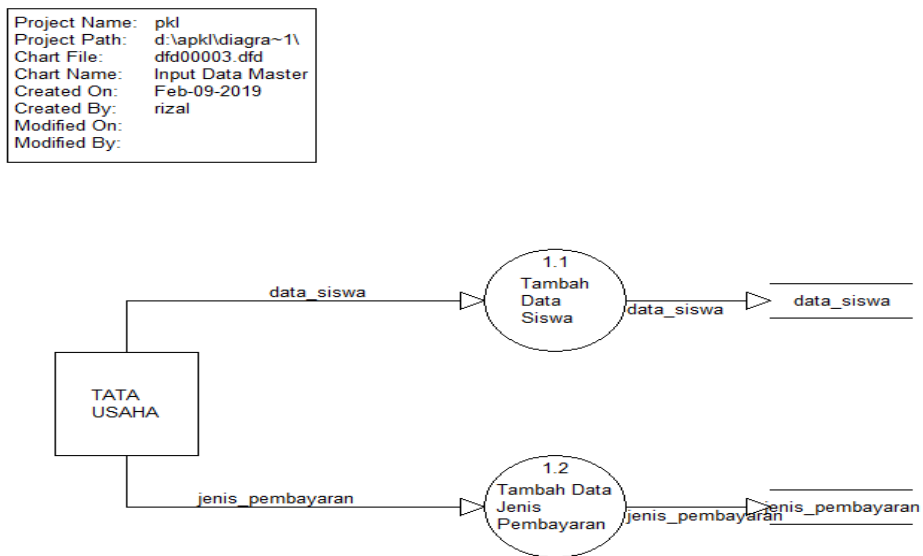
| | |
|---|---|
| Project Name: | pkl |
| Project Path: | d:\apkl\diagra~1\ |
| Chart File: | dfd00003.dfd |
| Chart Name: | Input Data Master |
| Created On: | Feb-09-2019 |
| Created By: | rizal |
| Modified On: | |
| Modified By: | |

data_siswa

1.1
Tambah Data Siswa

data_siswa

data_siswa

TATA USAHA

jenis_pembayaran

1.2
Tambah Data Jenis Pembayaran

jenis_pembayaran

jenis_pembayaran